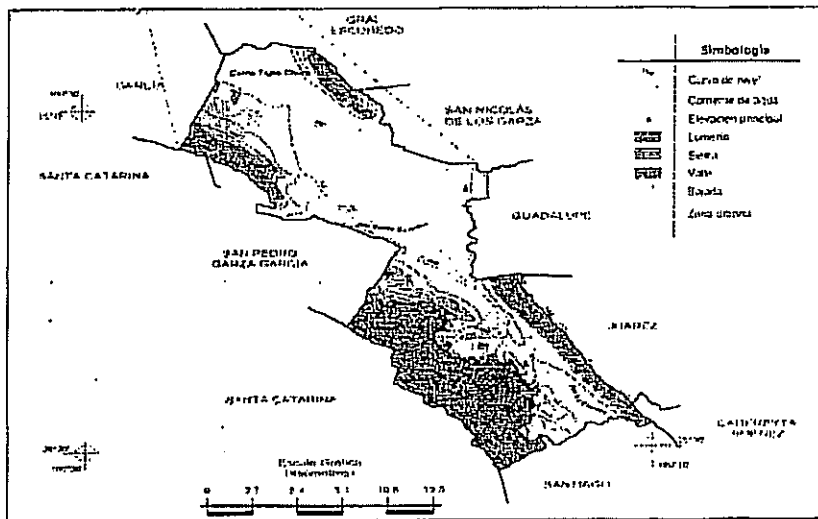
GRAL ESCOBEDO

Simbología

Curva de nivel

Corriente de agua

Elevación principal

Lomerío

Sierra

Valle

Bajada

Zona urbana

GARCIA

SAN NICOLAS DE LOS GARZA

SANTA CATARINA

GUADALUPE

SAN PEDRO GARZA GARCIA

JUAREZ

SANTA CATARINA

CADEREYTA JIMENEZ

SANTIAGO

Escala Gráfica (kilómetros)

0 2.7 5.4 8.1 10.8 13.5